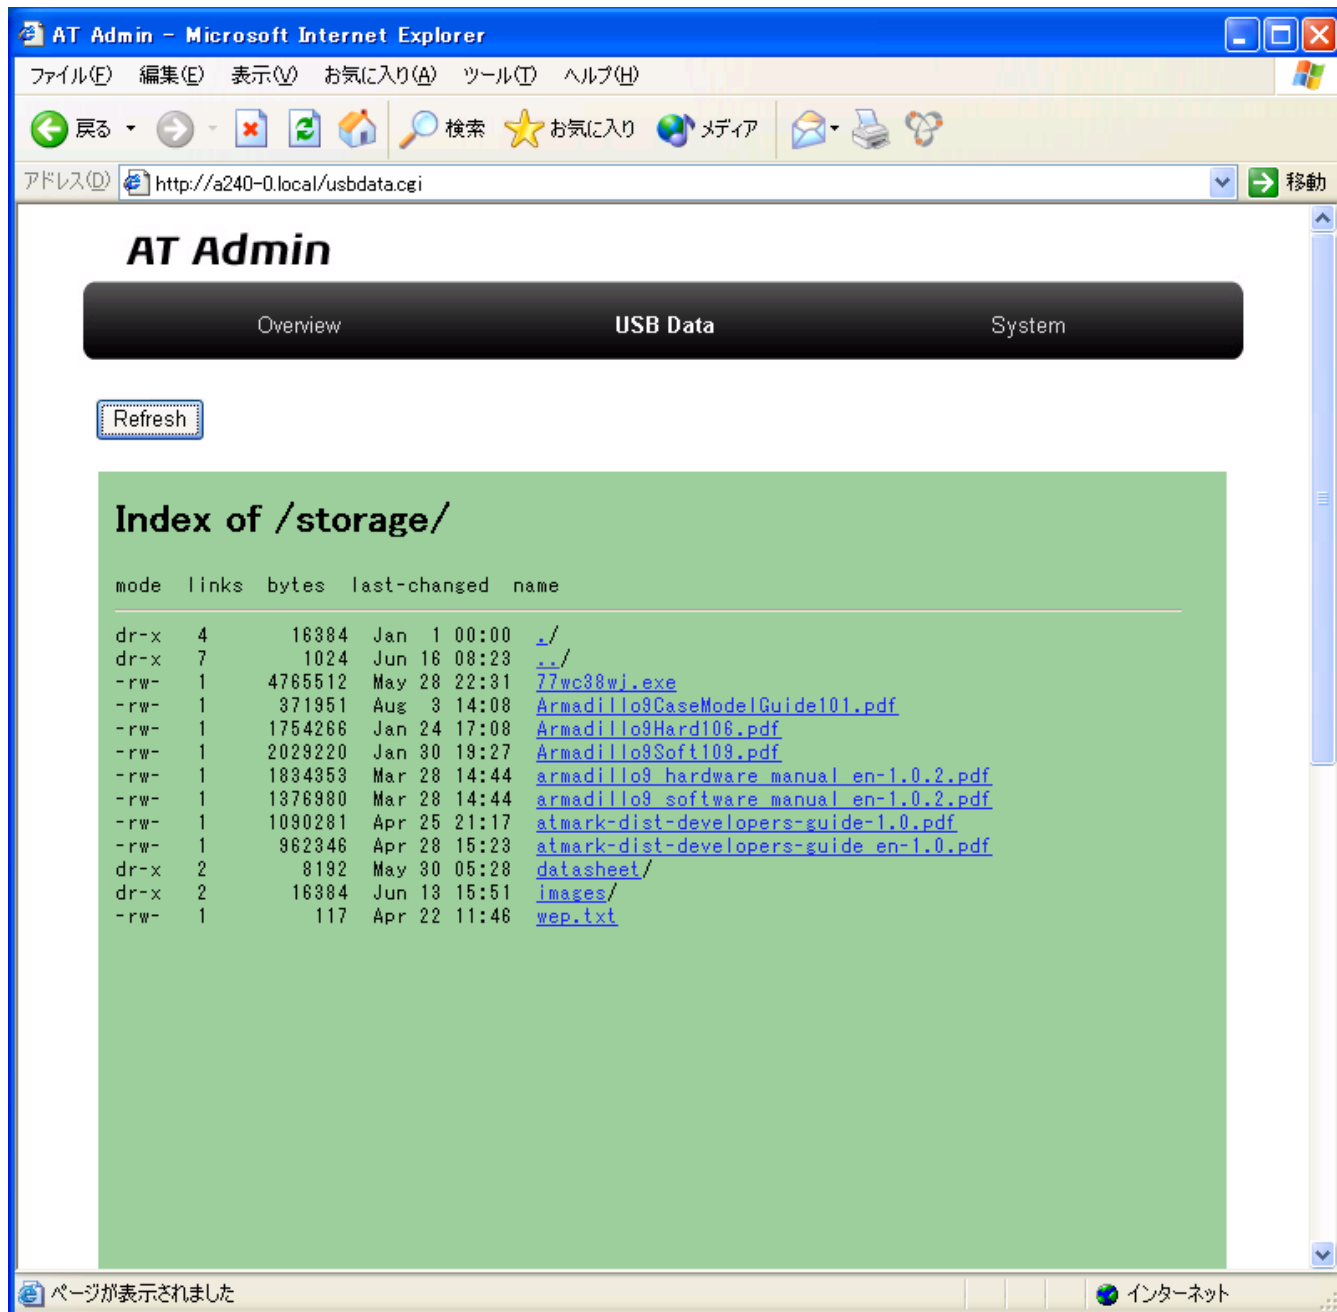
AT Admin - Microsoft Internet Explorer

ファイル(F) 編集(E) 表示(V) お気に入り(A) ツール(T) ヘルプ(H)

戻る 検索 お気に入り メディア

アドレス(D) http://a240-0.local/usbdata.cgi 移動

AT Admin

Overview USB Data System

Refresh

Index of /storage/

| mode | links | bytes | last-changed | name |
|---|---|---|---|---|
| dr-x | 4 | 16384 | Jan 1 00:00 | ./ |
| dr-x | 7 | 1024 | Jun 16 08:23 | ../ |
| -rw- | 1 | 4765512 | May 28 22:31 | 77wc38wj.exe |
| -rw- | 1 | 371951 | Aug 3 14:08 | Armadillo9CaseModelGuide101.pdf |
| -rw- | 1 | 1754266 | Jan 24 17:08 | Armadillo9Hard106.pdf |
| -rw- | 1 | 2029220 | Jan 30 19:27 | Armadillo9Soft109.pdf |
| -rw- | 1 | 1834353 | Mar 28 14:44 | armadillo9_hardware_manual_en-1.0.2.pdf |
| -rw- | 1 | 1376980 | Mar 28 14:44 | armadillo9_software_manual_en-1.0.2.pdf |
| -rw- | 1 | 1090281 | Apr 25 21:17 | atmark-dist-developers-guide-1.0.pdf |
| -rw- | 1 | 962346 | Apr 28 15:23 | atmark-dist-developers-guide_en-1.0.pdf |
| dr-x | 2 | 8192 | May 30 05:28 | datasheet/ |
| dr-x | 2 | 16384 | Jun 13 15:51 | images/ |
| -rw- | 1 | 117 | Apr 22 11:46 | wep.txt |

ページが表示されました インターネット